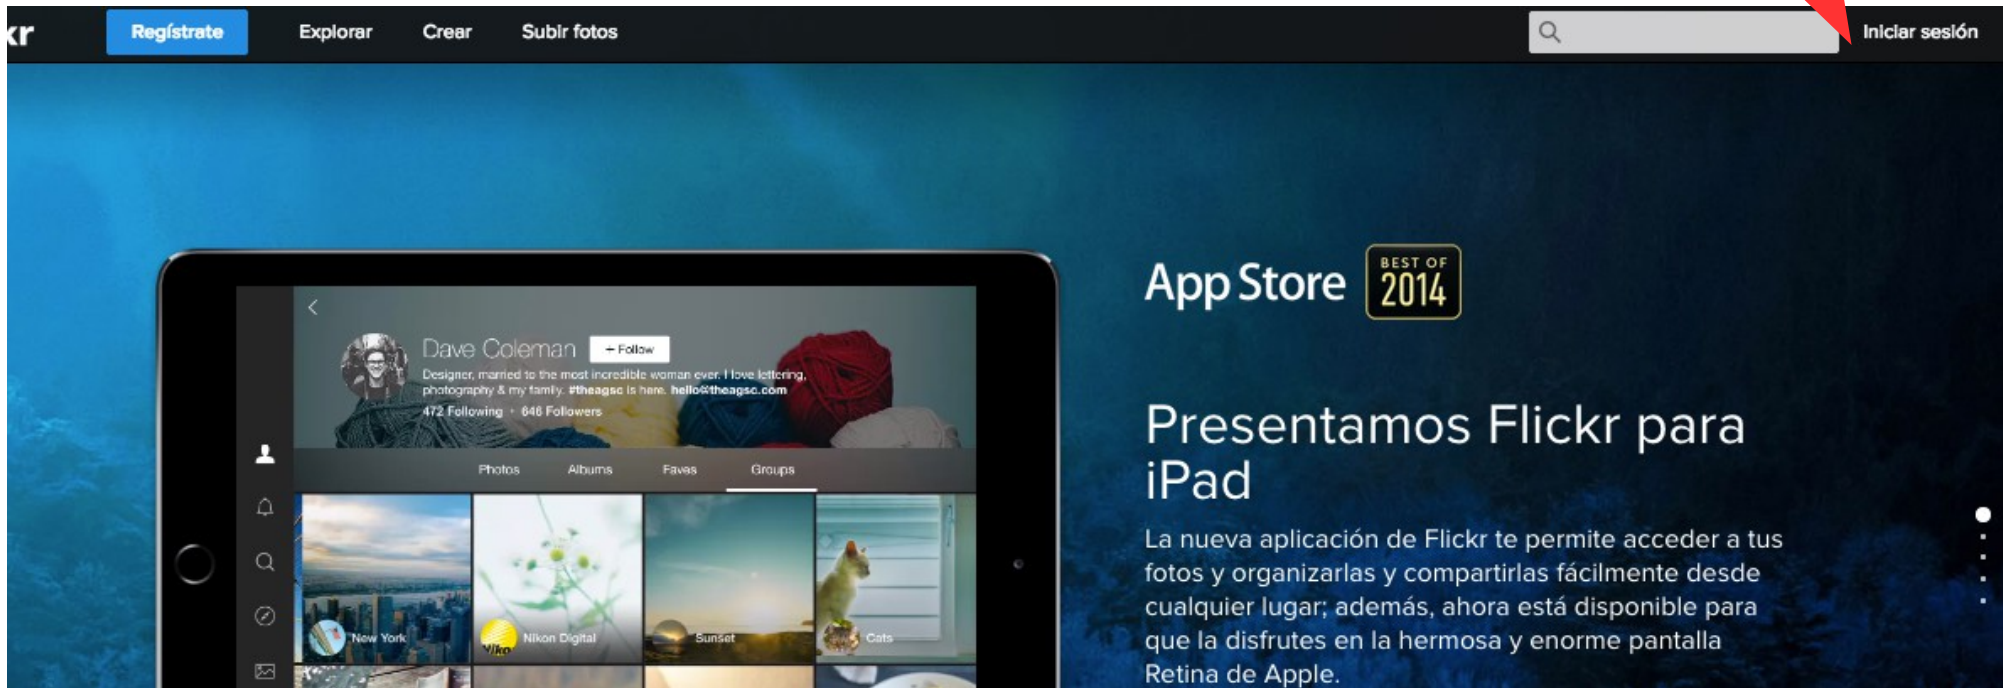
kr Regístrate Explorar Crear Subir fotos Iniciar sesión

Dave Coleman + Follow

Designer, married to the most incredible woman ever. I love lettering, photography & my family. #theagsc is here. hello@theagsc.com

472 Following · 646 Followers

Photos Albums Faves Groups

New York Nikon Digital Sunset Cats

App Store BEST OF 2014

Presentamos Flickr para iPad

La nueva aplicación de Flickr te permite acceder a tus fotos y organizarlas y compartirlas fácilmente desde cualquier lugar; además, ahora está disponible para que la disfrutes en la hermosa y enorme pantalla Retina de Apple.